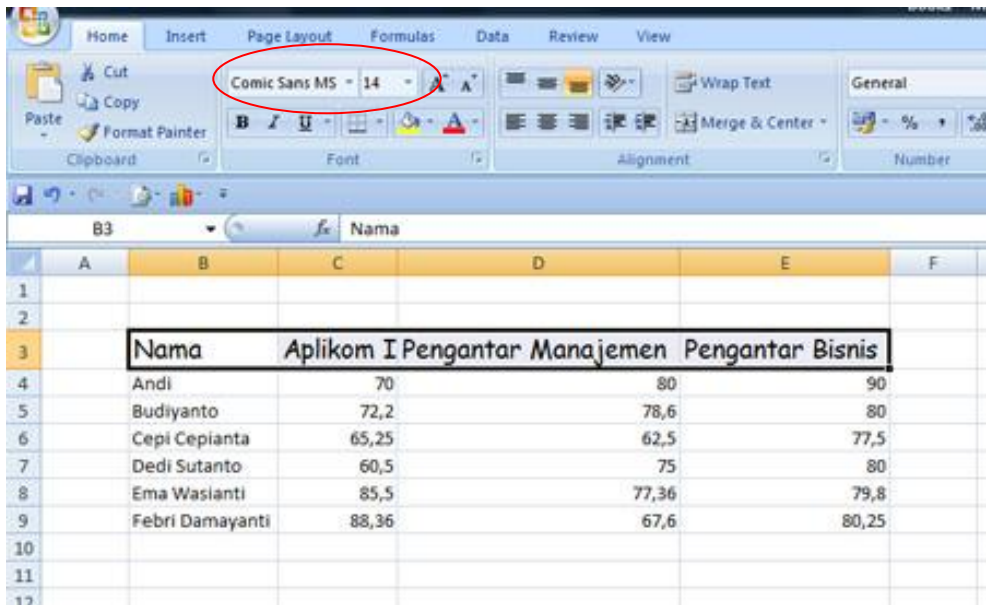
Home Insert Page Layout Formulas Data Review View

Paste
Cut
Copy
Format Painter
Clipboard

Comic Sans MS 14
B I U
Font

Wrap Text
Merge & Center
Alignment

General
%
Number

B3 $f_x$ Nama

| | A | B | C | D | E | F |
|---|---|---|---|---|---|---|
| 1 | | | | | | |
| 2 | | | | | | |
| 3 | | Nama | Aplikom I | Pengantar Manajemen | Pengantar Bisnis | |
| 4 | | Andi | 70 | 80 | 90 | |
| 5 | | Budiyanto | 72,2 | 78,6 | 80 | |
| 6 | | Cepi Cepianta | 65,25 | 62,5 | 77,5 | |
| 7 | | Dedi Sutanto | 60,5 | 75 | 80 | |
| 8 | | Ema Wasianti | 85,5 | 77,36 | 79,8 | |
| 9 | | Febri Damayanti | 88,36 | 67,6 | 80,25 | |
| 10 | | | | | | |
| 11 | | | | | | |
| 12 | | | | | | |